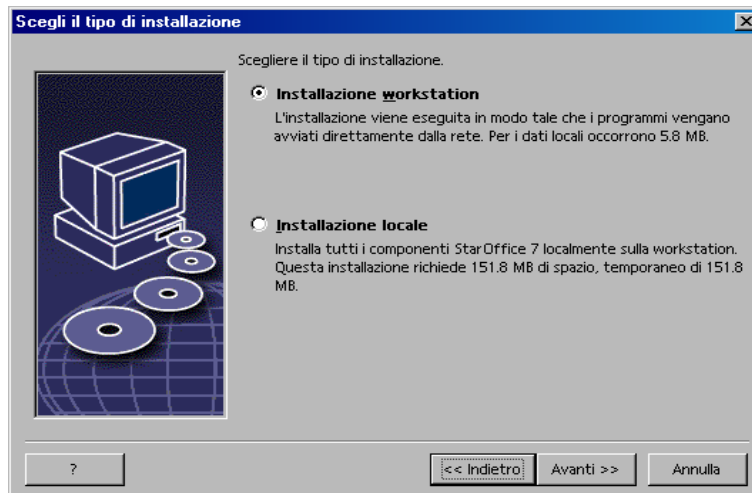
Scegli il tipo di installazione

Scegliere il tipo di installazione.

Installazione workstation
L'installazione viene eseguita in modo tale che i programmi vengano avviati direttamente dalla rete. Per i dati locali occorrono 5.8 MB.

Installazione locale
Installa tutti i componenti StarOffice 7 localmente sulla workstation. Questa installazione richiede 151.8 MB di spazio, temporaneo di 151.8 MB.

?

<< Indietro

Avanti >>

Annulla